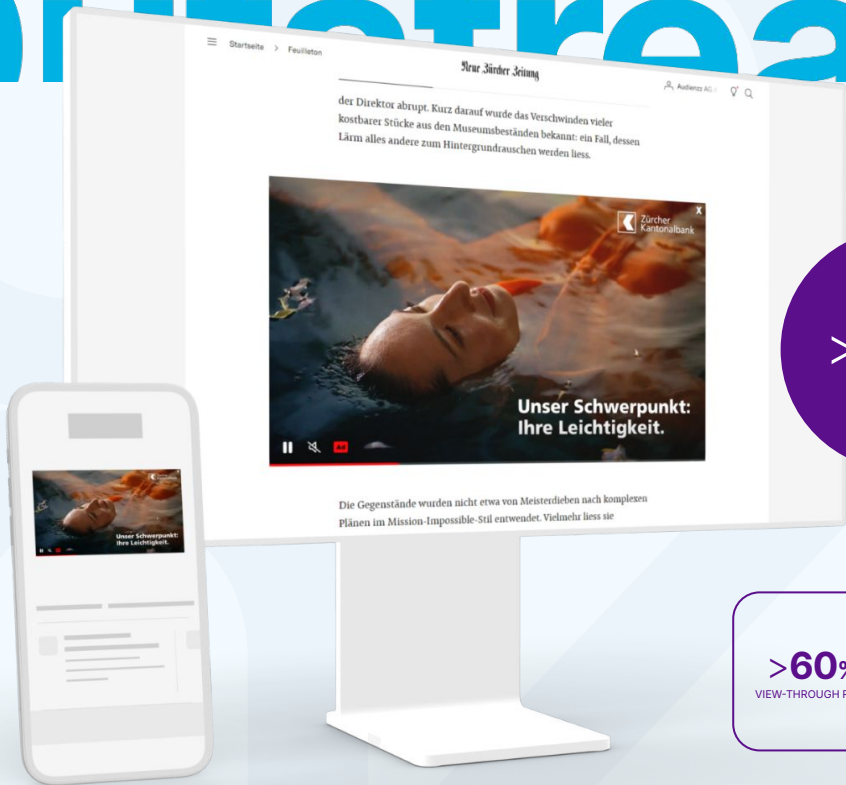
Startseite > Feuilleton

Neue Zürcher Zeitung

Audienz AG

der Direktor abrupt. Kurz darauf wurde das Verschwinden vieler kostbarer Stücke aus den Museumsbeständen bekannt: ein Fall, dessen Lärm alles andere zum Hintergrundrauschen werden liess.

Zürcher Kantonalbank

Unser Schwerpunkt: Ihre Leichtigkeit.

Die Gegenstände wurden nicht etwa von Meisterdieben nach komplexen Plänen im Mission-Impossible-Stil entwendet. Vielmehr liess sie

Zürcher Kantonalbank

Unser Schwerpunkt: Ihre Leichtigkeit.

>60%
VIEW-THROUGH R